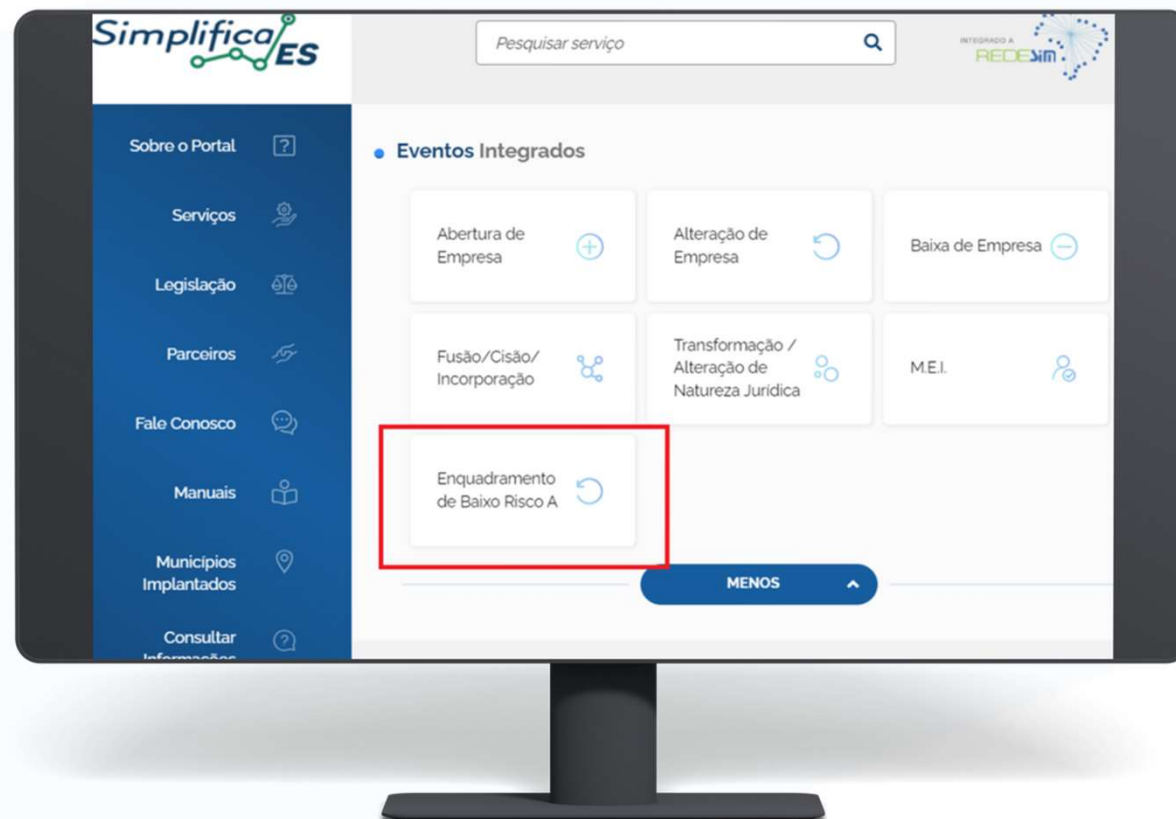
SimplificaES

Pesquisar serviço

INTEGRADO A REDESIM

Sobre o Portal

Serviços

Legislação

Parceiros

Fale Conosco

Manuais

Municípios Implantados

Consultar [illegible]

Eventos Integrados

Abertura de Empresa

Alteração de Empresa

Baixa de Empresa

Fusão/Cisão/ Incorporação

Transformação / Alteração de Natureza Jurídica

M.E.I.

Enquadramento de Baixo Risco A

MENOS